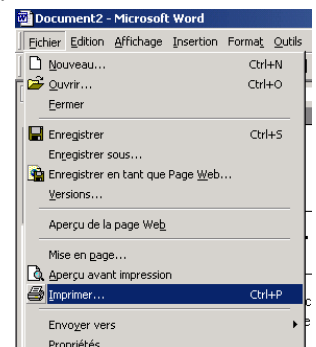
Document2 - Microsoft Word

Fichier Edition Affichage Insertion Format Outils

Nouveau... Ctrl+N
Ouvrir... Ctrl+O
Fermer

Enregistrer Ctrl+S
Enregistrer sous...
Enregistrer en tant que Page Web...
Versions...

Aperçu de la page Web

Mise en page...
Aperçu avant impression
Imprimer... Ctrl+P

Envoyer vers
Propriétés